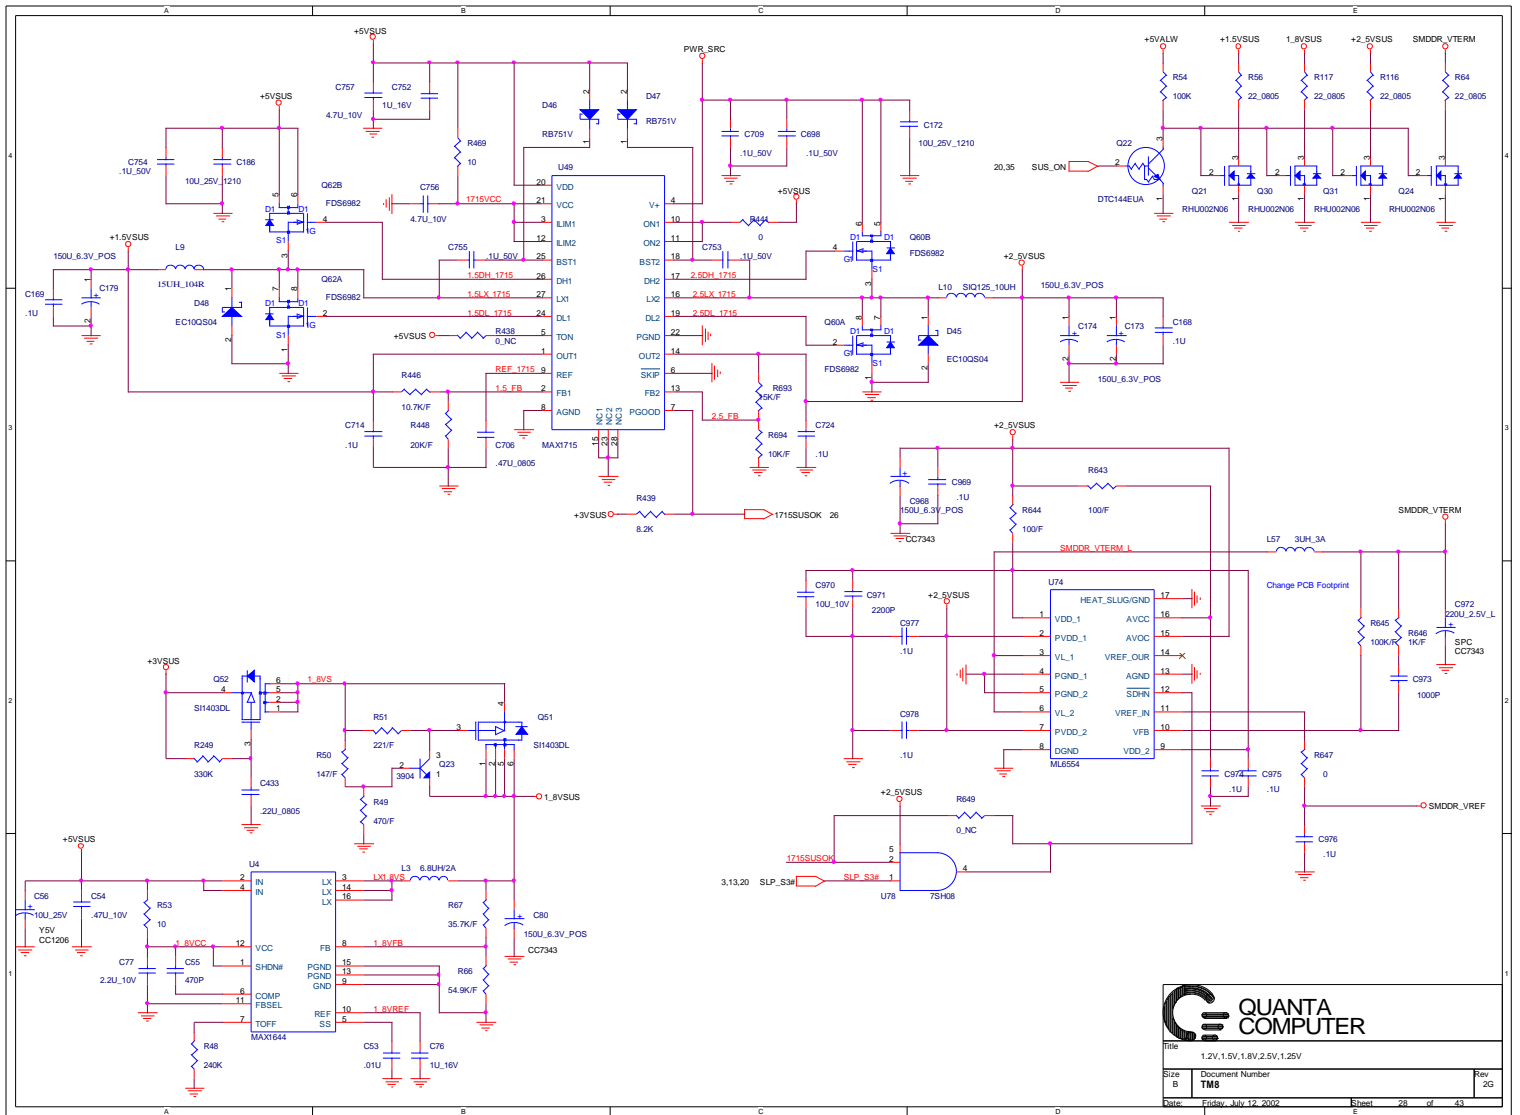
A B C D E

4 3 2 1

+5VSUS
C757 C752
4.7U_10V 1U_16V
R469
10
D46 D47
RB751V RB751V
PWR_SRC
C709 C698
.1U_50V .1U_50V
C172
10U_25V_1210
+5VSUS
C754 C186
.1U_50V 10U_25V_1210
Q62B
FDS6982
D1 D1
S1 G
C756
4.7U_10V
1715VCC
U49
VDD 20
VCC 21
ILIM1 3
ILIM2 12
BST1 25
DH1 26
LX1 27
DL1 24
TON 5
OUT1 1
REF 9
FB1 2
AGND 8
V+ 4
ON1 10
ON2 11
BST2 18
DH2 17
LX2 16
DL2 19
PGND 22
OUT2 14
SKIP 6
FB2 13
PGOOD 7
NC1 NC2 NC3
15 23 28
MAX1715
+5VSUS
R441
0
C753
.1U_50V
Q60B
FDS6982
+1.5VSUS
L9
150U_6.3V_POS 15UH_104R
C169 C179
.1U
D48
EC10QS04
Q62A
FDS6982
C755
.1U_50V
1.5DH_1715
1.5LX_1715
1.5DL_1715
2.5DH_1715
2.5LX_1715
2.5DL_1715
R438
0_NC
+5VSUS
+2_5VSUS
L10 SIQ125_10UH
150U_6.3V_POS
C174 C173 C168
.1U
150U_6.3V_POS
Q60A
FDS6982
D45
EC10QS04
R446
10.7K/F
REF_1715
1.5_FB
R448
20K/F
C714
.1U
C706
.47U_0805
R693
15K/F
2.5_FB
R694
10K/F
C724
.1U
R439
+3VSUS
8.2K
1715SUSOK 26
+5VALW +1.5VSUS 1_8VSUS +2_5VSUS SMDDR_VTERM
R54 R56 R117 R116 R64
100K 22_0805 22_0805 22_0805 22_0805
Q22
20,35 SUS_ON
DTC144EUA
Q21 Q30 Q31 Q24
RHU002N06 RHU002N06 RHU002N06 RHU002N06
+2_5VSUS
C969
.1U
C968
150U_6.3V_POS
CC7343
R644
100/F
R643
100/F
SMDDR_VTERM
L57 3UH_3A
SMDDR_VTERM_L
Change PCB Footprint
C972
220U_2.5V_L
SPC
CC7343
C970 C971
10U_10V 2200P
+2_5VSUS
C977
.1U
U74
HEAT_SLUG/GND 17
VDD_1 AVCC 16
PVDD_1 AVCC 15
VL_1 VREF_OUR 14
PGND_1 AGND 13
PGND_2 SDHN 12
VL_2 VREF_IN 11
PVDD_2 VFB 10
DGND VDD_2 9
ML6554
C978
.1U
R645
100K/F
R646
1K/F
C973
1000P
C974 C975
.1U .1U
R647
0
SMDDR_VREF
C976
.1U
+3VSUS
Q52
SI1403DL
1_8VS
R249
330K
C433
.22U_0805
R51
221/F
Q51
SI1403DL
R50
147/F
Q23
3904
R49
470/F
1_8VSUS
+2_5VSUS
R649
0_NC
1715SUSOK
3,13,20 SLP_S3#
SLP_S3#
U78 7SH08
+5VSUS
U4
C56 C54
10U_25V .47U_10V
Y5V
CC1206
R53
10
IN
IN
LX
LX
LX
L3 6.8UH/2A
LX1_8VS
R67
35.7K/F
C80
150U_6.3V_POS
CC7343
1_8VCC
C77 C55
2.2U_10V 470P
VCC
SHDN#
COMP
FBSEL
TOFF
FB
PGND
PGND
GND
REF
SS
MAX1644
1_8VFB
R66
54.9K/F
1_8VREF
R48
240K
C53 C76
.01U 1U_16V
QUANTA COMPUTER
Title
1.2V,1.5V,1.8V,2.5V,1.25V
Size B
Document Number
TM8
Rev 2G
Date: Friday, July 12, 2002 Sheet 28 of 43